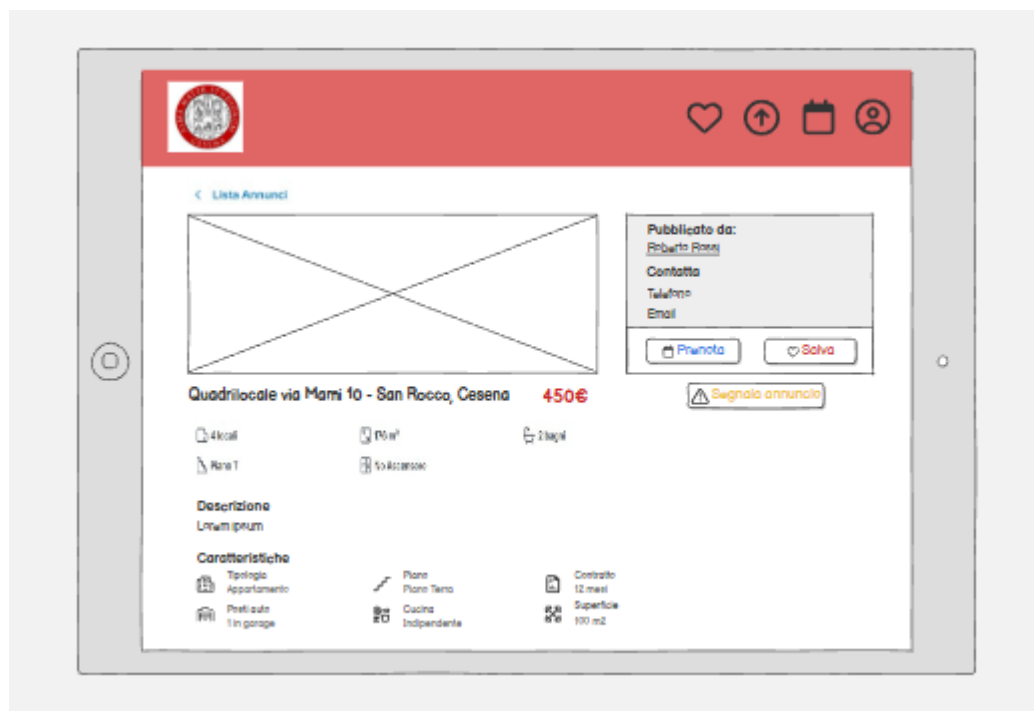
< Lista Annunci

Pubblicato da:
Roberto Rossi
Contatta
Telefono
Email

Prenota
Salva

Segnala annuncio

Quadrilocale via Mami 10 - San Rocco, Cesena
450€

4 locali
176 m²
2 bagni
Piano 1
No Ascensore

Descrizione
Lorem ipsum

Caratteristiche
Tipologia
Appartamento
Piano
Piano Terra
Contratto
12 mesi
Posti auto
1 in garage
Cucina
Indipendente
Superficie
100 m2